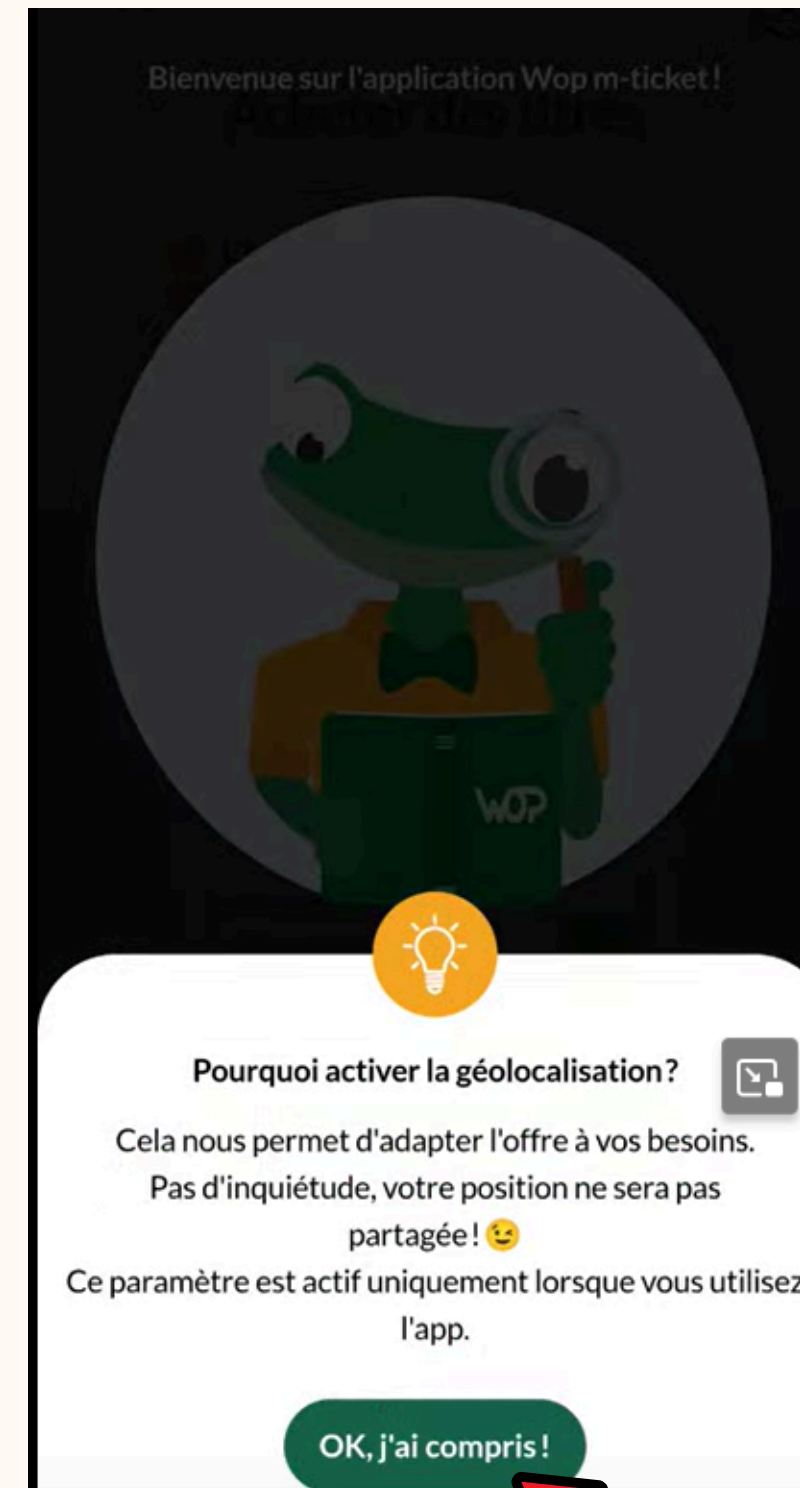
Bienvenue sur l'application Wop m-ticket!

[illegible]

WOP

Pourquoi activer la géolocalisation?

Cela nous permet d'adapter l'offre à vos besoins. Pas d'inquiétude, votre position ne sera pas partagée! 😉
Ce paramètre est actif uniquement lorsque vous utilisez l'app.

OK, j'ai compris!